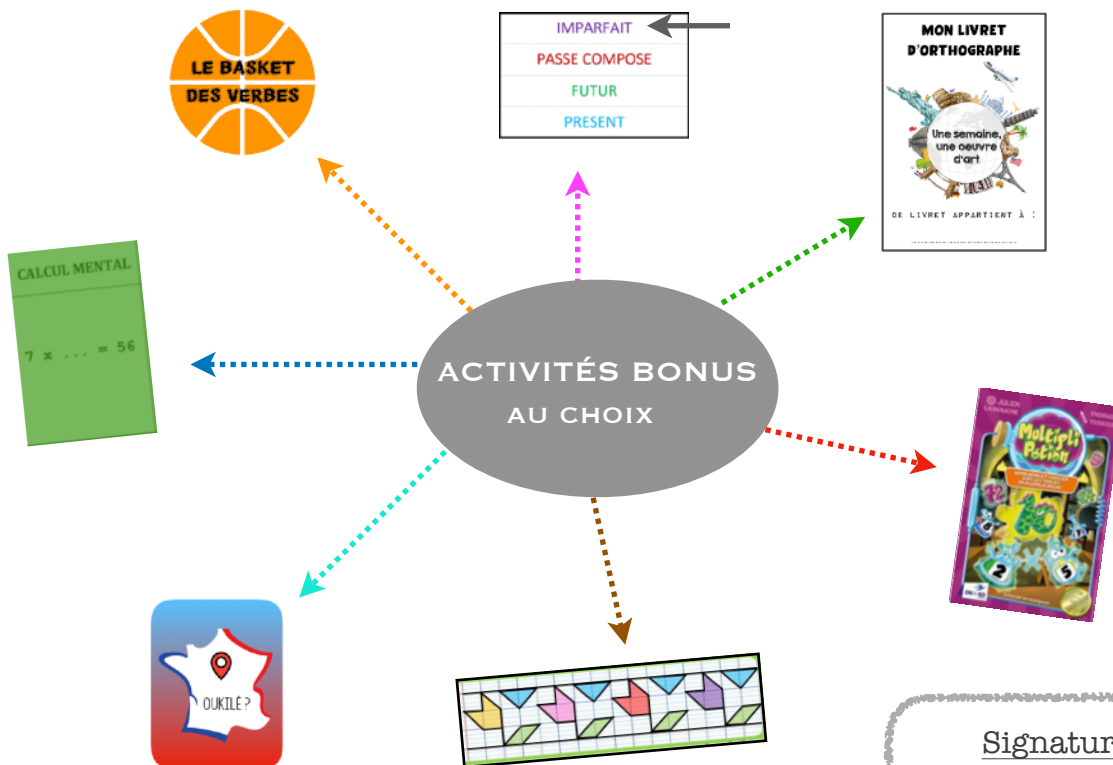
LE BASKET DES VERBES

IMPARFAIT
PASSE COMPOSE
FUTUR
PRESENT

MON LIVRET D'ORTHOGRAPHE

Une semaine, une oeuvre d'art

CE LIVRET APPARTIENT À :

CALCUL MENTAL

7 x ... = 56

ACTIVITÉS BONUS
AU CHOIX

Multipli Potion

OUKILÉ ?

Signatur